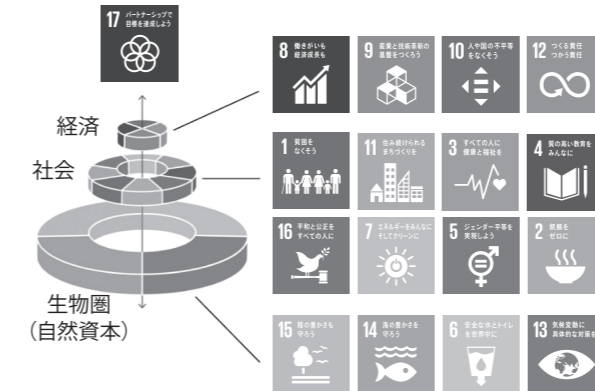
17 パートナーシップで目標を達成しよう

経済

社会

生物圏
（自然資本）

8 働きがいも経済成長も

9 産業と技術革新の基盤をつくろう

10 人や国の不平等をなくそう

12 つくる責任つかう責任

1 貧困をなくそう

11 住み続けられるまちづくりを

3 すべての人に健康と福祉を

4 質の高い教育をみんなに

16 平和と公正をすべての人に

7 エネルギーをみんなにそしてクリーンに

5 ジェンダー平等を実現しよう

2 飢餓をゼロに

15 陸の豊かさも守ろう

14 海の豊かさを守ろう

6 安全な水とトイレを世界中に

13 気候変動に具体的な対策を